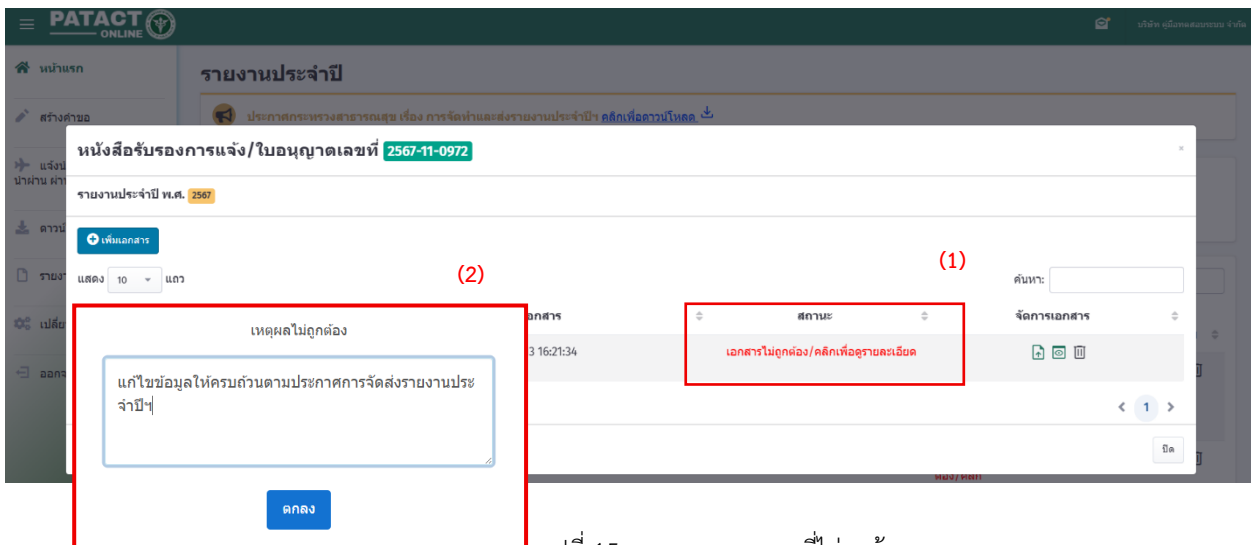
PATACT ONLINE

บริษัท คู่มือทดสอบระบบ จำกัด

หน้าแรก

สร้างคำขอ

แจ้งนำผ่าน

ดาวน์

รายงาน

เปลี่ย

ออกจ

รายงานประจำปี

ประกาศกระทรวงสาธารณสุข เรื่อง การจัดทำและส่งรายงานประจำปีฯ คลิกเพื่อดาวน์โหลด

หนังสือรับรองการแจ้ง/ใบอนุญาตเลขที่ 2567-11-0972

×

รายงานประจำปี พ.ศ. 2567

เพิ่มเอกสาร

แสดง 10 แถว

ค้นหา:

(2)

(1)

| เอกสาร | สถานะ | จัดการเอกสาร |
|---|---|---|
| 3 16:21:34 | เอกสารไม่ถูกต้อง/คลิกเพื่อดูรายละเอียด | |

1

ปิด

เหตุผลไม่ถูกต้อง

แก้ไขข้อมูลให้ครบถ้วนตามประกาศการจัดส่งรายงานประจำปีฯ

ตกลง

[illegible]